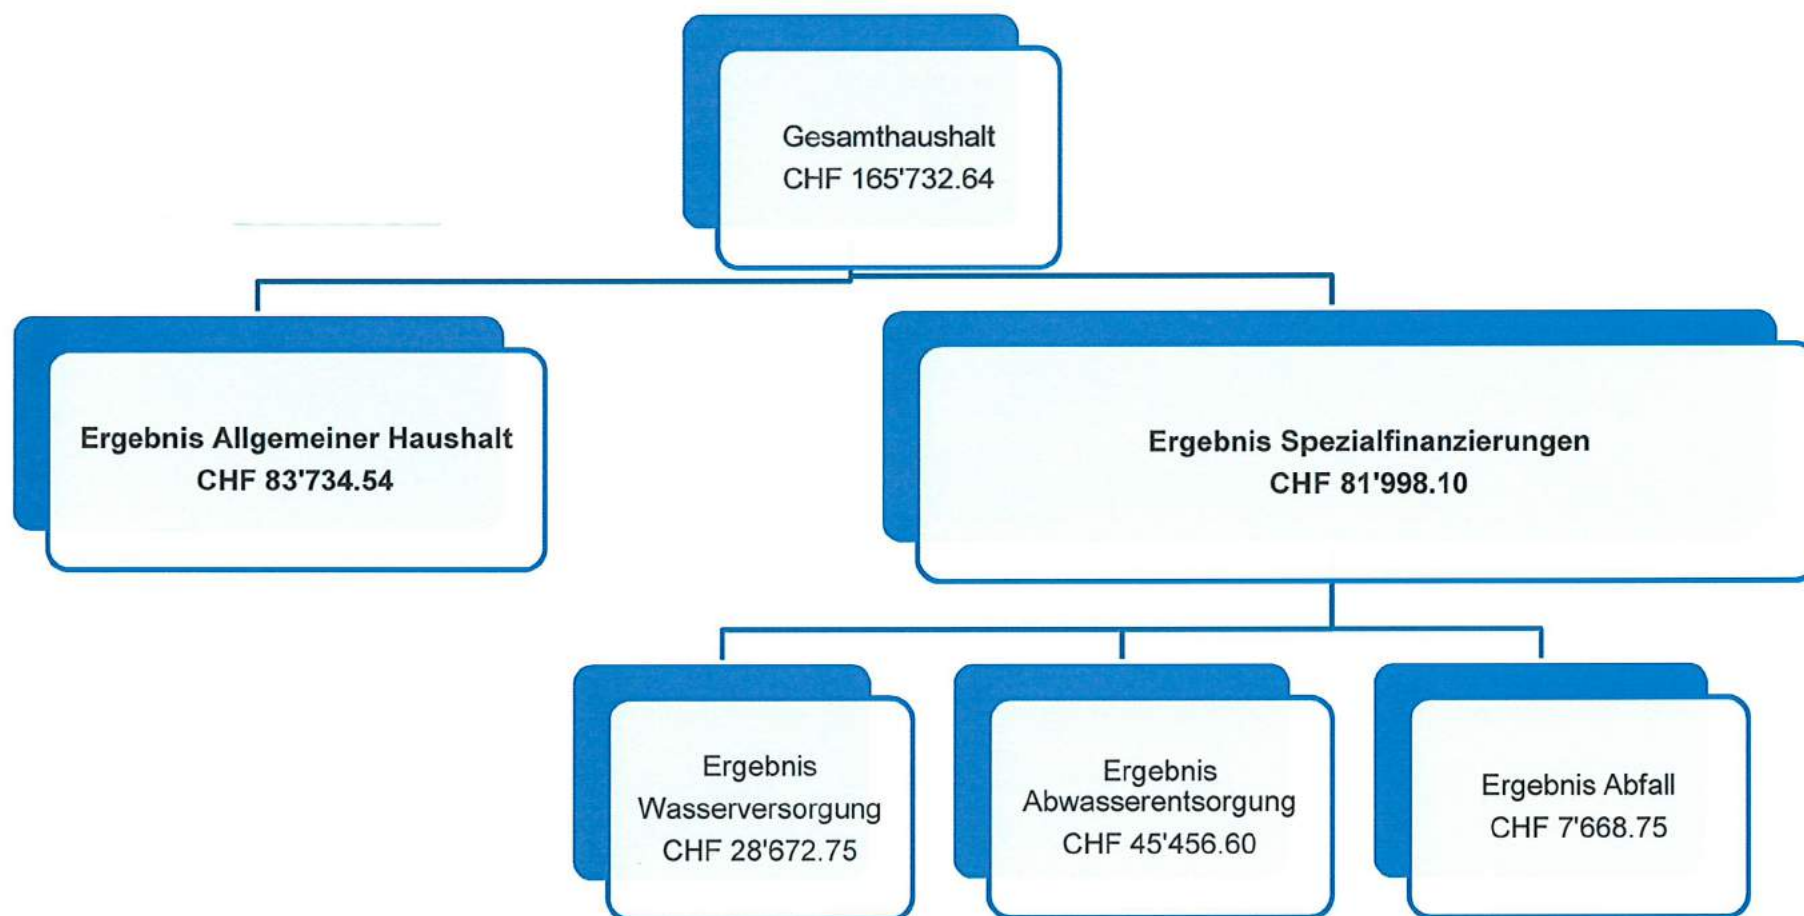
Gesamthaushalt
CHF 165'732.64

Ergebnis Allgemeiner Haushalt
CHF 83'734.54

Ergebnis Spezialfinanzierungen
CHF 81'998.10

Ergebnis
Wasserversorgung
CHF 28'672.75

Ergebnis
Abwasserentsorgung
CHF 45'456.60

Ergebnis Abfall
CHF 7'668.75